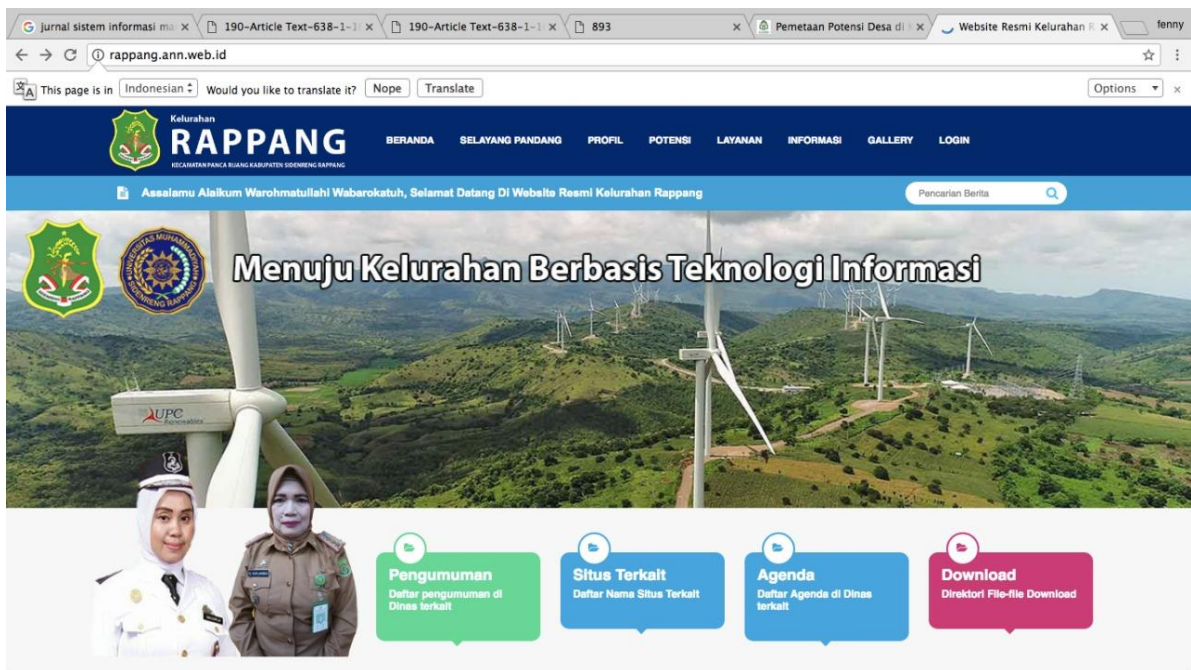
G jurnal sistem informasi ma ×
190-Article Text-638-1-1 ×
190-Article Text-638-1-1 ×
893 ×
Pemetaan Potensi Desa di ×
Website Resmi Kelurahan R ×
fenny

rappang.ann.web.id

This page is in Indonesian Would you like to translate it? Nope Translate Options

Kelurahan
RAPPANG
KECAMATAN PANCA RIJANG KABUPATEN SIDENRENG RAPPANG

BERANDA SELAYANG PANDANG PROFIL POTENSI LAYANAN INFORMASI GALLERY LOGIN

Assalamu Alaikum Warohmatullahi Wabarokatuh, Selamat Datang Di Website Resmi Kelurahan Rappang

Pencarian Berita

UNIVERSITAS MUHAMMADIYAH SIDENRENG RAPPANG

Menuju Kelurahan Berbasis Teknologi Informasi

UPC Renewables

Pengumuman
Daftar pengumuman di Dinas terkait

Situs Terkait
Daftar Nama Situs Terkait

Agenda
Daftar Agenda di Dinas terkait

Download
Direktori File-file Download